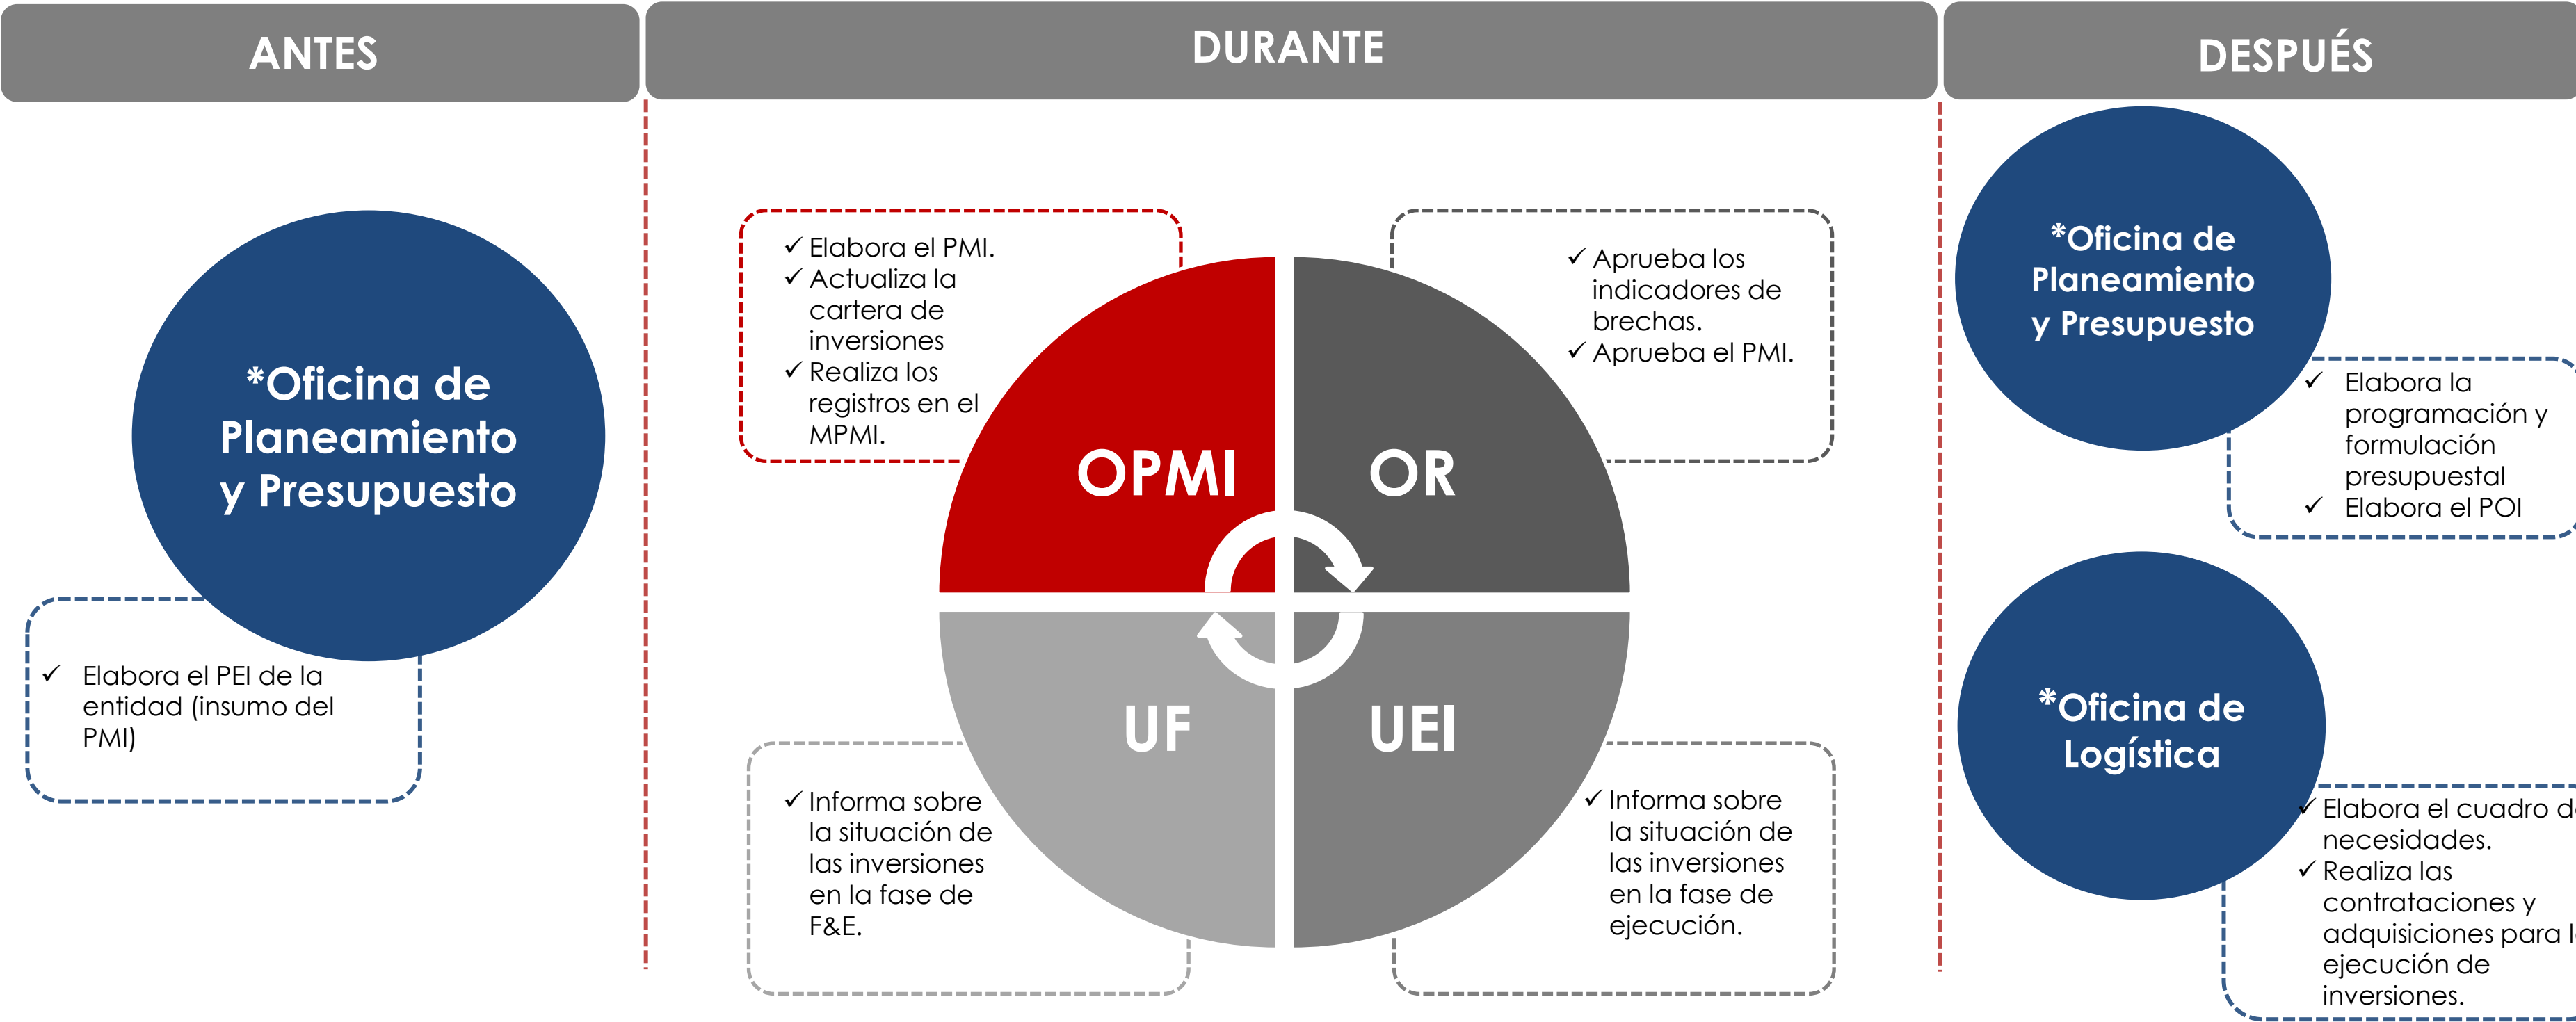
ANTES

*Oficina de Planeamiento y Presupuesto

✓ Elabora el PEI de la entidad (insumo del PMI)

DURANTE

✓ Elabora el PMI.
✓ Actualiza la cartera de inversiones
✓ Realiza los registros en el MPMI.

✓ Aprueba los indicadores de brechas.
✓ Aprueba el PMI.

OPMI

OR

UF

UEI

✓ Informa sobre la situación de las inversiones en la fase de F&E.

✓ Informa sobre la situación de las inversiones en la fase de ejecución.

DESPUÉS

*Oficina de Planeamiento y Presupuesto

✓ Elabora la programación y formulación presupuestal
✓ Elabora el POI

*Oficina de Logística

✓ Elabora el cuadro d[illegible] necesidades.
✓ Realiza las contrataciones y adquisiciones para l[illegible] ejecución de inversiones.